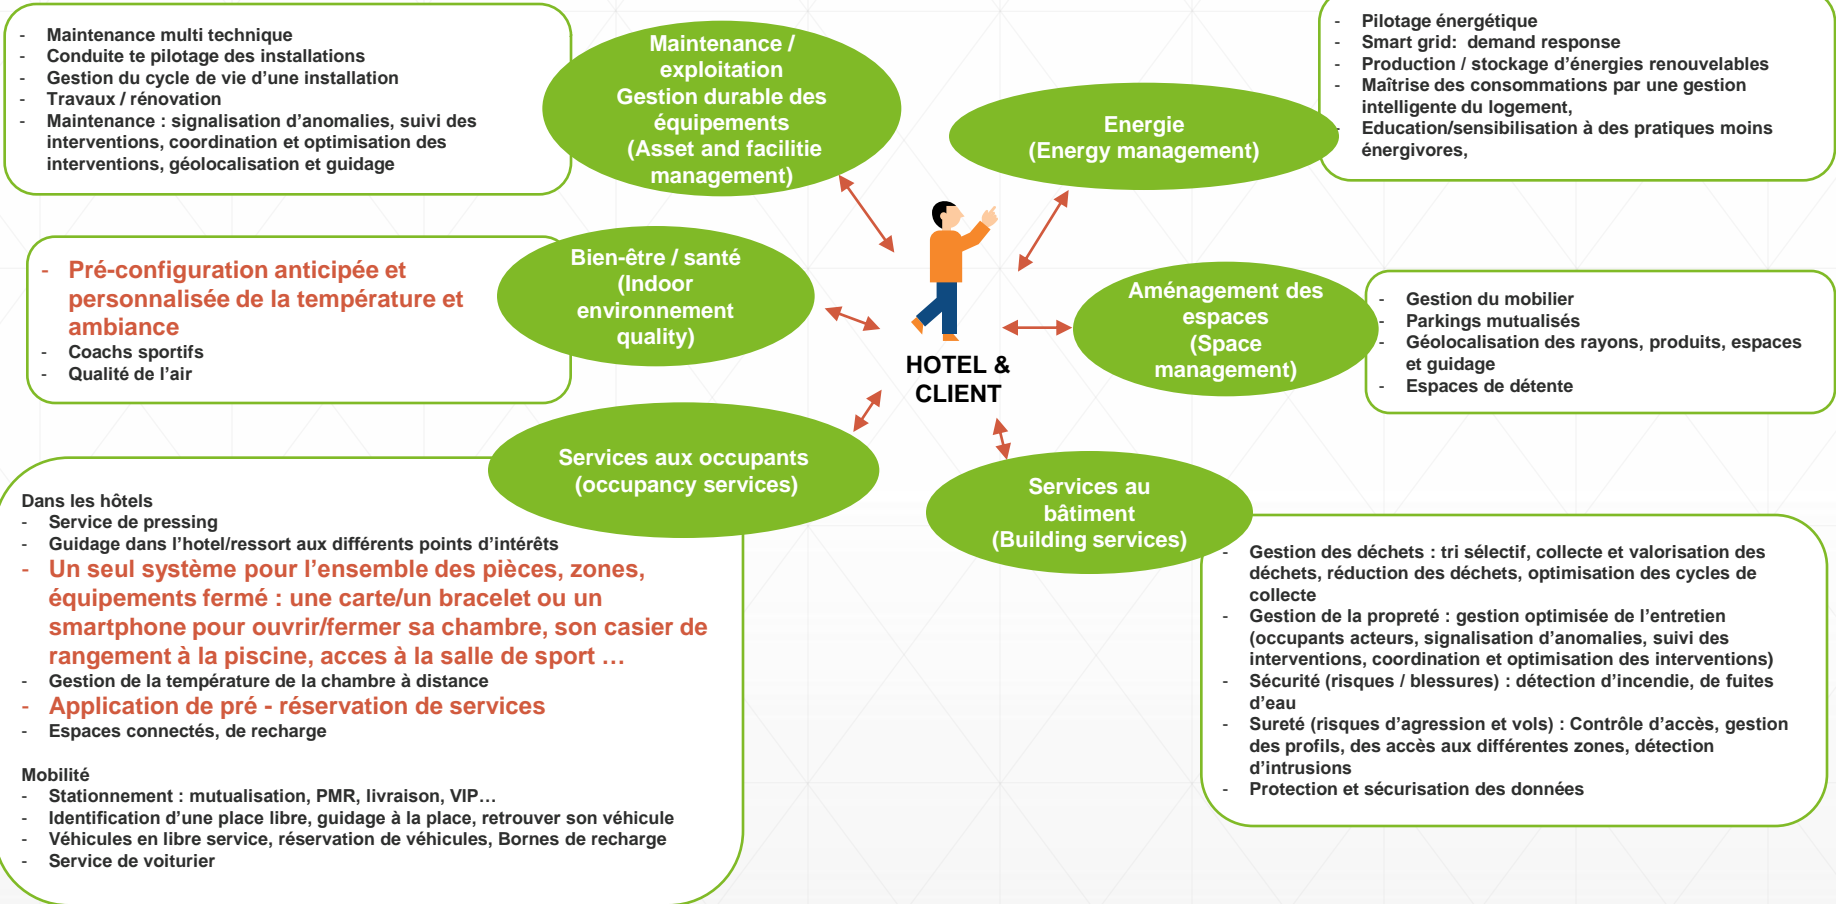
- Maintenance multi technique
- Conduite te pilotage des installations
- Gestion du cycle de vie d'une installation
- Travaux / rénovation
- Maintenance : signalisation d'anomalies, suivi des interventions, coordination et optimisation des interventions, géolocalisation et guidage

Maintenance / exploitation Gestion durable des équipements (Asset and facilitie management)

Energie (Energy management)

- Pilotage énergétique
- Smart grid: demand response
- Production / stockage d'énergies renouvelables
- Maîtrise des consommations par une gestion intelligente du logement,
- Education/sensibilisation à des pratiques moins énergivores,

- Pré-configuration anticipée et personnalisée de la température et ambiance
- Coachs sportifs
- Qualité de l'air

Bien-être / santé (Indoor environnement quality)

HOTEL & CLIENT

Aménagement des espaces (Space management)

- Gestion du mobilier
- Parkings mutualisés
- Géolocalisation des rayons, produits, espaces et guidage
- Espaces de détente

Services aux occupants (occupancy services)

Services au bâtiment (Building services)

Dans les hôtels
- Service de pressing
- Guidage dans l'hotel/ressort aux différents points d'intérêts
- Un seul système pour l'ensemble des pièces, zones, équipements fermé : une carte/un bracelet ou un smartphone pour ouvrir/fermer sa chambre, son casier de rangement à la piscine, acces à la salle de sport …
- Gestion de la température de la chambre à distance
- Application de pré - réservation de services
- Espaces connectés, de recharge

Mobilité
- Stationnement : mutualisation, PMR, livraison, VIP…
- Identification d'une place libre, guidage à la place, retrouver son véhicule
- Véhicules en libre service, réservation de véhicules, Bornes de recharge
- Service de voiturier

- Gestion des déchets : tri sélectif, collecte et valorisation des déchets, réduction des déchets, optimisation des cycles de collecte
- Gestion de la propreté : gestion optimisée de l'entretien (occupants acteurs, signalisation d'anomalies, suivi des interventions, coordination et optimisation des interventions)
- Sécurité (risques / blessures) : détection d'incendie, de fuites d'eau
- Sureté (risques d'agression et vols) : Contrôle d'accès, gestion des profils, des accès aux différentes zones, détection d'intrusions
- Protection et sécurisation des données